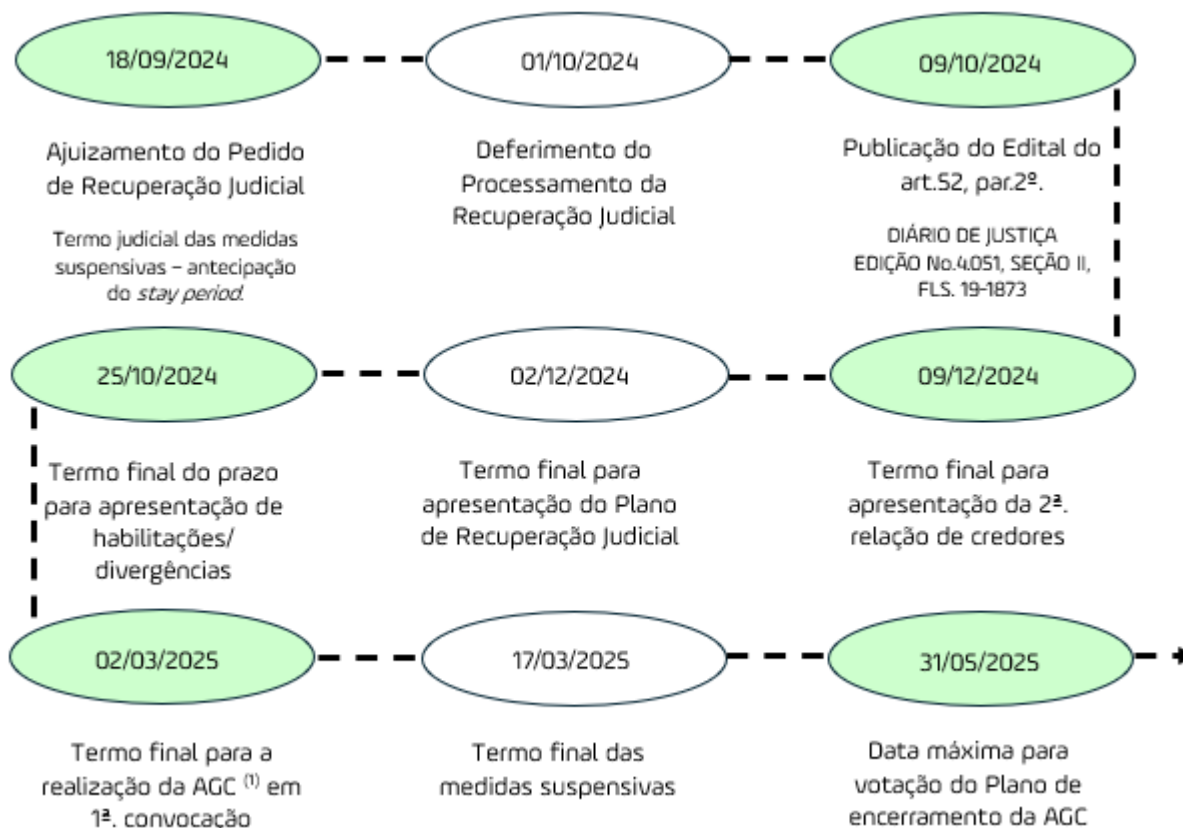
18/09/2024

Ajuizamento do Pedido de Recuperação Judicial

Termo judicial das medidas suspensivas – antecipação do *stay period*.

01/10/2024

Deferimento do Processamento da Recuperação Judicial

09/10/2024

Publicação do Edital do art.52, par.2º.

DIÁRIO DE JUSTIÇA EDIÇÃO No.4.051, SEÇÃO II, FLS. 19-1873

25/10/2024

Termo final do prazo para apresentação de habilitações/ divergências

02/12/2024

Termo final para apresentação do Plano de Recuperação Judicial

09/12/2024

Termo final para apresentação da 2ª. relação de credores

02/03/2025

Termo final para a realização da AGC $^{(1)}$ em 1ª. convocação

17/03/2025

Termo final das medidas suspensivas

31/05/2025

Data máxima para votação do Plano de encerramento da AGC